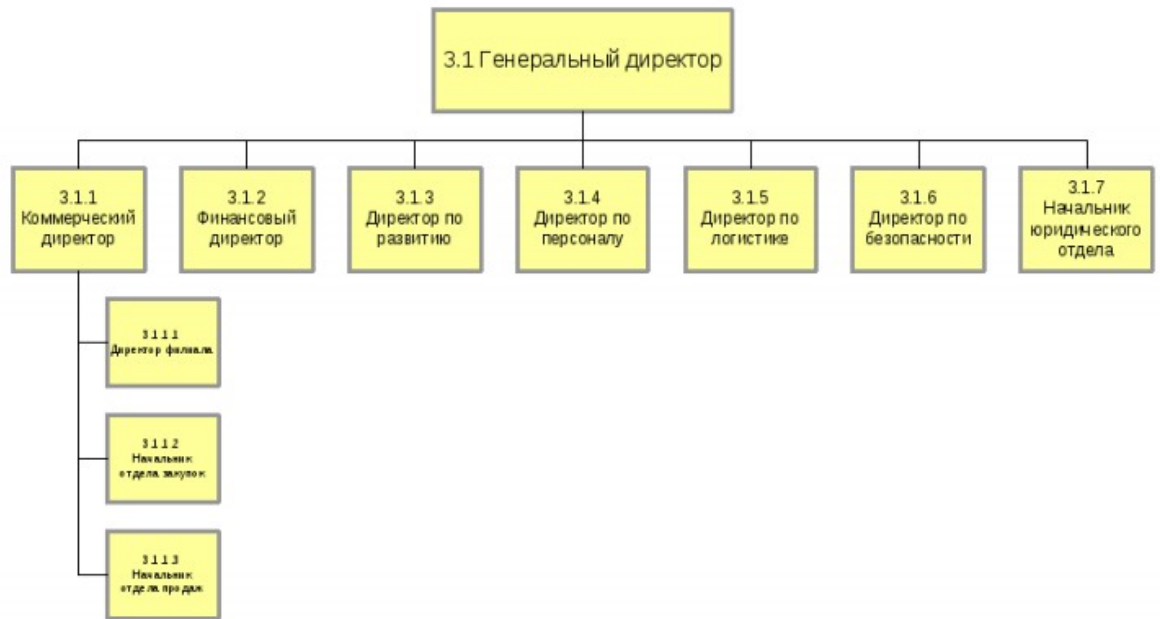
3.1 Генеральный директор

3.1.1 Коммерческий директор

3.1.2 Финансовый директор

3.1.3 Директор по развитию

3.1.4 Директор по персоналу

3.1.5 Директор по логистике

3.1.6 Директор по безопасности

3.1.7 Начальник юридического отдела

3.1.1.1 Директор филиала

3.1.1.2 Начальник отдела закупок

3.1.1.3 Начальник отдела продаж